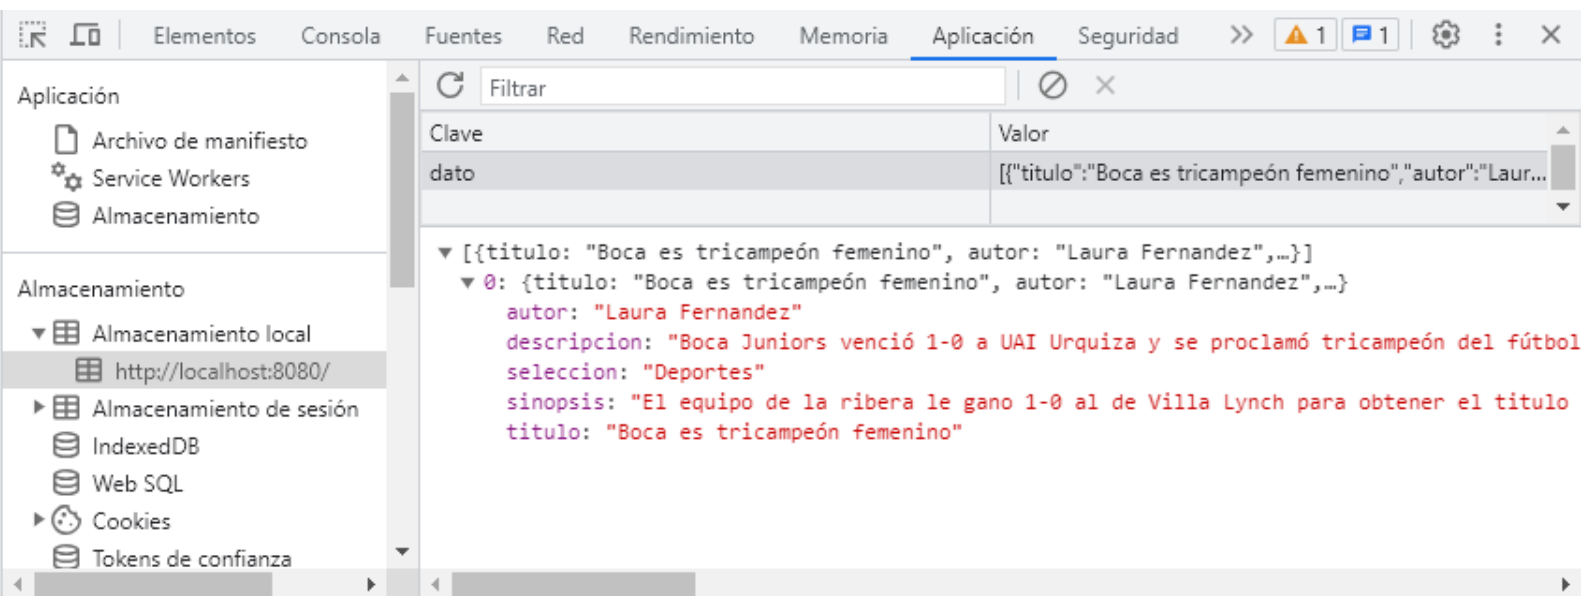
Elementos Consola Fuentes Red Rendimiento Memoria Aplicación Seguridad >> 1 1

Aplicación
Archivo de manifiesto
Service Workers
Almacenamiento

Almacenamiento
Almacenamiento local
http://localhost:8080/
Almacenamiento de sesión
IndexedDB
Web SQL
Cookies
Tokens de confianza

Filtrar

| Clave | Valor |
|---|---|
| dato | [{"titulo":"Boca es tricampeón femenino","autor":"Laur... |

[{titulo: "Boca es tricampeón femenino", autor: "Laura Fernandez",…}]
0: {titulo: "Boca es tricampeón femenino", autor: "Laura Fernandez",…}
autor: "Laura Fernandez"
descripcion: "Boca Juniors venció 1-0 a UAI Urquiza y se proclamó tricampeón del fútbol
seleccion: "Deportes"
sinopsis: "El equipo de la ribera le gano 1-0 al de Villa Lynch para obtener el titulo
titulo: "Boca es tricampeón femenino"